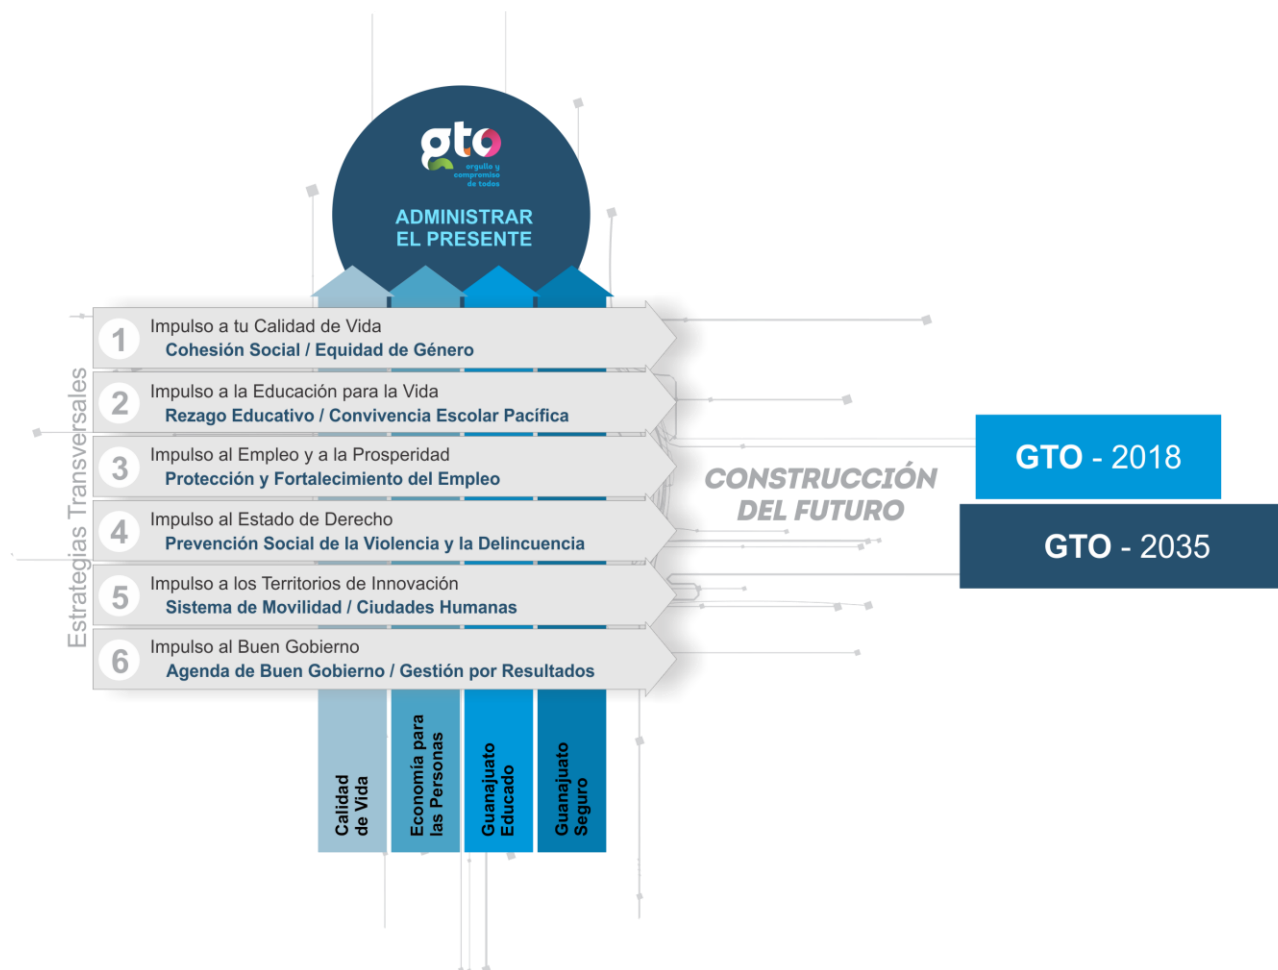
gto
orgullo y compromiso de todos

ADMINISTRAR
EL PRESENTE

Estrategias Transversales

1 Impulso a tu Calidad de Vida
Cohesión Social / Equidad de Género

2 Impulso a la Educación para la Vida
Rezago Educativo / Convivencia Escolar Pacífica

3 Impulso al Empleo y a la Prosperidad
Protección y Fortalecimiento del Empleo

4 Impulso al Estado de Derecho
Prevención Social de la Violencia y la Delincuencia

5 Impulso a los Territorios de Innovación
Sistema de Movilidad / Ciudades Humanas

6 Impulso al Buen Gobierno
Agenda de Buen Gobierno / Gestión por Resultados

CONSTRUCCIÓN
DEL FUTURO

GTO - 2018

GTO - 2035

Calidad de Vida

Economía para las Personas

Guanajuato Educado

Guanajuato Seguro